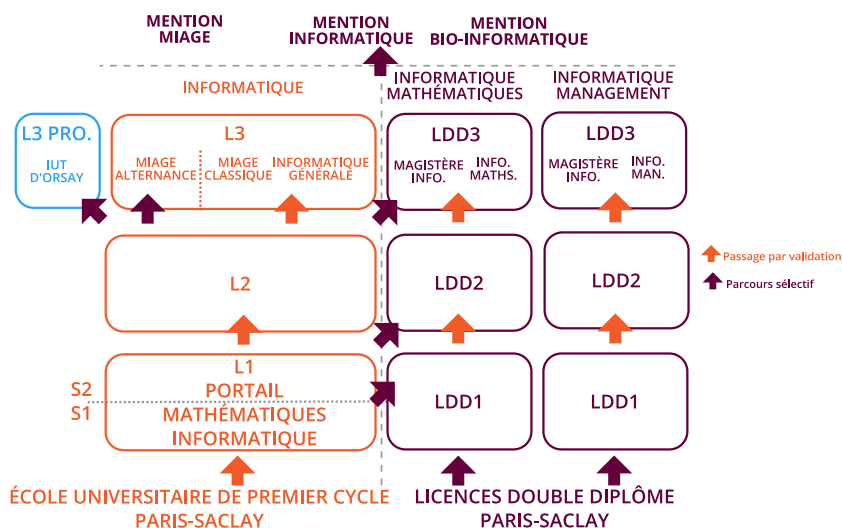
MENTION MIAGE

MENTION INFORMATIQUE

MENTION BIO-INFORMATIQUE

INFORMATIQUE

INFORMATIQUE MATHÉMATIQUES

INFORMATIQUE MANAGEMENT

L3 PRO.

IUT D'ORSAY

L3

MIAGE ALTERNANCE

MIAGE CLASSIQUE

INFORMATIQUE GÉNÉRALE

LDD3

MAGISTÈRE INFO.

INFO. MATHS.

LDD3

MAGISTÈRE INFO.

INFO. MAN.

Passage par validation

Parcours sélectif

L2

LDD2

LDD2

L1
PORTAIL
MATHÉMATIQUES
INFORMATIQUE

S2

S1

LDD1

LDD1

ÉCOLE UNIVERSITAIRE DE PREMIER CYCLE PARIS-SACLAY

LICENCES DOUBLE DIPLÔME PARIS-SACLAY